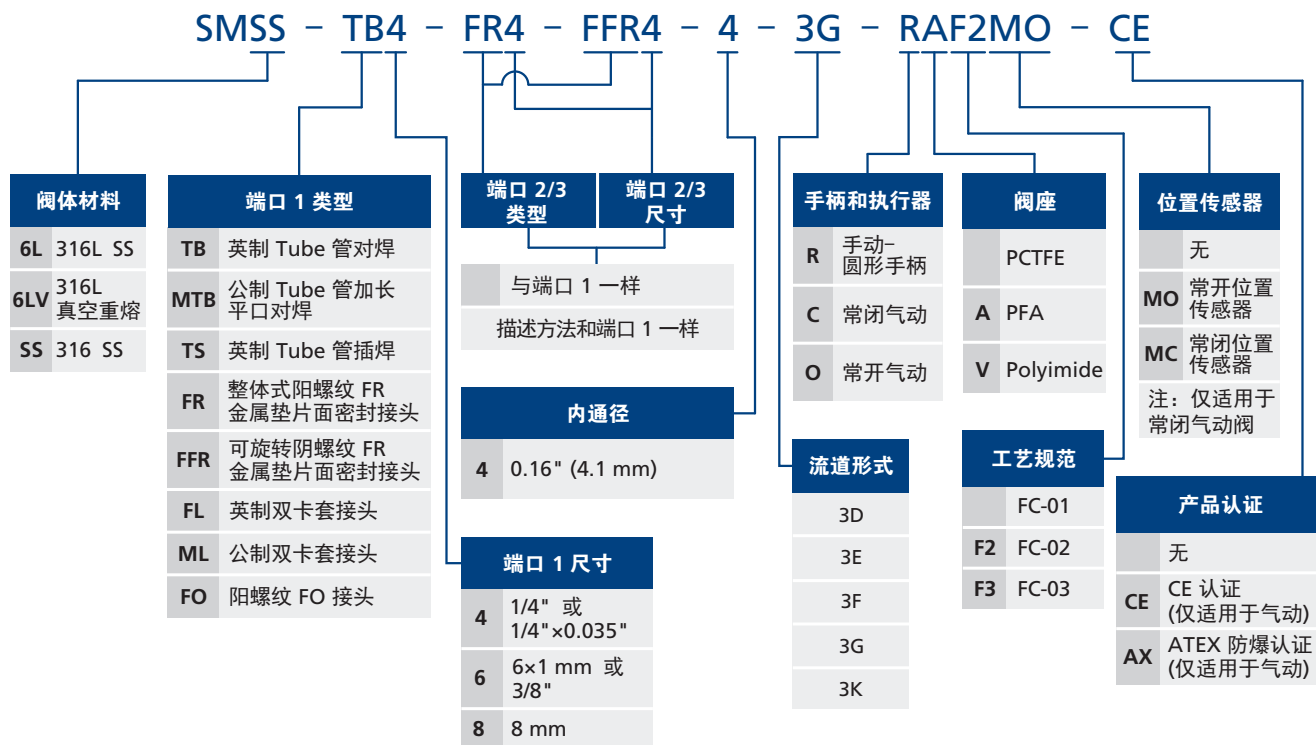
SMSS – TB4 – FR4 – FFR4 – 4 – 3G – RAF2MO – CE

阀体材料

| | |
|---|---|
| 6L | 316L SS |
| 6LV | 316L 真空重熔 |
| SS | 316 SS |

端口 1 类型

| | |
|---|---|
| TB | 英制 Tube 管对焊 |
| MTB | 公制 Tube 管加长平口对焊 |
| TS | 英制 Tube 管插焊 |
| FR | 整体式阳螺纹 FR 金属垫片面密封接头 |
| FFR | 可旋转阴螺纹 FR 金属垫片面密封接头 |
| FL | 英制双卡套接头 |
| ML | 公制双卡套接头 |
| FO | 阳螺纹 FO 接头 |

端口 2/3 类型 | 端口 2/3 尺寸

| | |
|---|---|
| | 与端口 1 一样 |
| | 描述方法和端口 1 一样 |

内通径

| | |
|---|---|
| 4 | 0.16" (4.1 mm) |

端口 1 尺寸

| | |
|---|---|
| 4 | 1/4" 或 1/4"×0.035" |
| 6 | 6×1 mm 或 3/8" |
| 8 | 8 mm |

手柄和执行器

| | |
|---|---|
| R | 手动–圆形手柄 |
| C | 常闭气动 |
| O | 常开气动 |

流道形式

| |
|---|
| 3D |
| 3E |
| 3F |
| 3G |
| 3K |

阀座

| | |
|---|---|
| | PCTFE |
| A | PFA |
| V | Polyimide |

工艺规范

| | |
|---|---|
| | FC-01 |
| F2 | FC-02 |
| F3 | FC-03 |

位置传感器

| | |
|---|---|
| | 无 |
| MO | 常开位置传感器 |
| MC | 常闭位置传感器 |

注：仅适用于常闭气动阀

产品认证

| | |
|---|---|
| | 无 |
| CE | CE 认证 (仅适用于气动) |
| AX | ATEX 防爆认证 (仅适用于气动) |